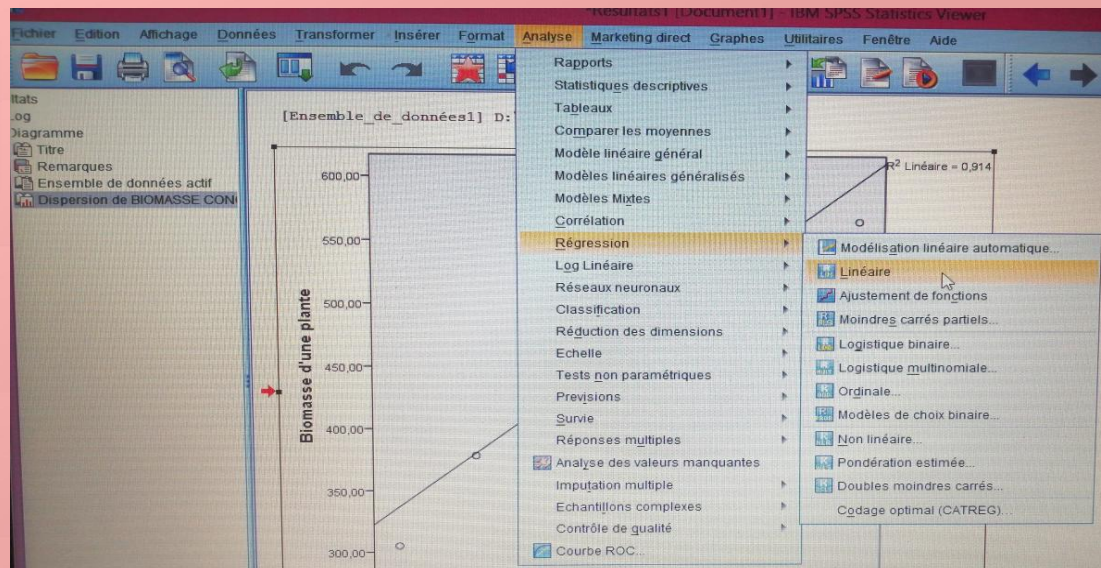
*Resultats1 [Document1] - IBM SPSS Statistics Viewer

Fichier Edition Affichage Données Transformer Insérer Format Analyse Marketing direct Graphes Utilitaires Fenêtre Aide

ltats
Log
Diagramme
Titre
Remarques
Ensemble de données actif
Dispersion de BIOMASSE CON

[Ensemble_de_données1] D:

Biomasse d'une plante

600,00
550,00
500,00
450,00
400,00
350,00
300,00

$R^2$ Linéaire = 0,914

Rapports
Statistiques descriptives
Tableaux
Comparer les moyennes
Modèle linéaire général
Modèles linéaires généralisés
Modèles Mixtes
Corrélation
Régression
Log Linéaire
Réseaux neuronaux
Classification
Réduction des dimensions
Echelle
Tests non paramétriques
Prévisions
Survie
Réponses multiples
Analyse des valeurs manquantes
Imputation multiple
Echantillons complexes
Contrôle de qualité
Courbe ROC...

Modélisation linéaire automatique...
Linéaire...
Ajustement de fonctions
Moindres carrés partiels...
Logistique binaire...
Logistique multinomiale...
Ordinale...
Modèles de choix binaire...
Non linéaire...
Pondération estimée...
Doubles moindres carrés...
Codage optimal (CATREG)...